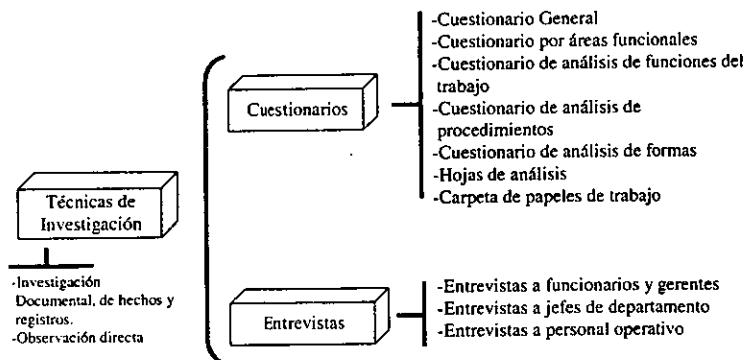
Técnicas de Investigación

-Investigación Documental, de hechos y registros.
-Observación directa

Cuestionarios

-Cuestionario General
-Cuestionario por áreas funcionales
-Cuestionario de análisis de funciones del trabajo
-Cuestionario de análisis de procedimientos
-Cuestionario de análisis de formas
-Hojas de análisis
-Carpeta de papeles de trabajo

Entrevistas

-Entrevistas a funcionarios y gerentes
-Entrevistas a jefes de departamento
-Entrevistas a personal operativo